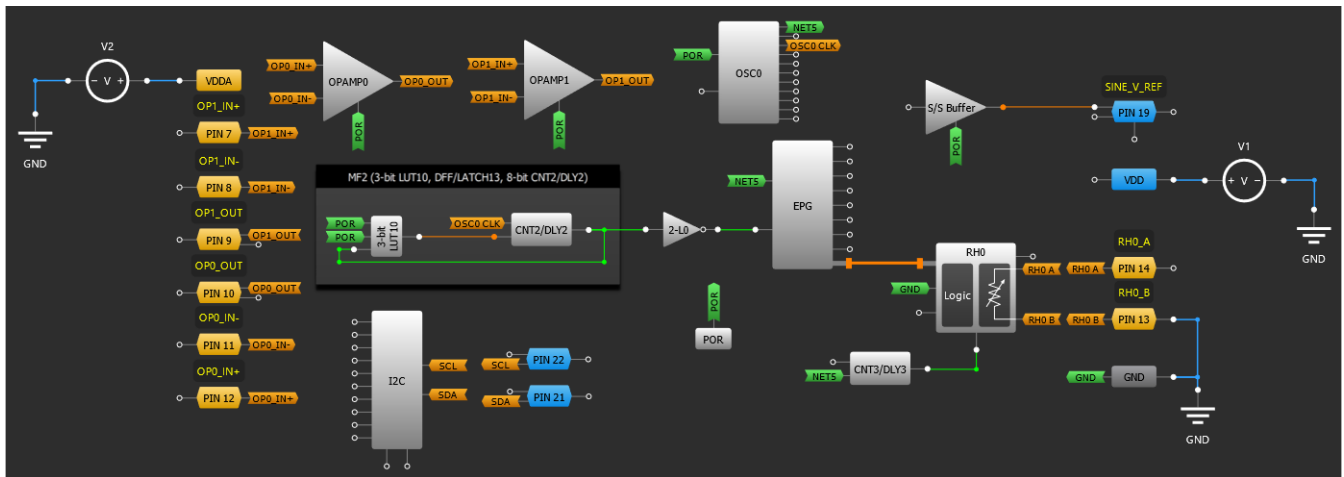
V2
- V +
VDDA
GND
OP1_IN+
PIN 7
OP1_IN+
OP1_IN-
PIN 8
OP1_IN-
OP1_OUT
PIN 9
OP1_OUT
OP0_OUT
PIN 10
OP0_OUT
OP0_IN-
PIN 11
OP0_IN-
OP0_IN+
PIN 12
OP0_IN+
OP0_IN+
OP0_IN-
OPAMP0
OP0_OUT
POR
OP1_IN+
OP1_IN-
OPAMP1
OP1_OUT
POR
POR
OSC0
NET5
OSC0 CLK
MF2 (3-bit LUT10, DFF/LATCH13, 8-bit CNT2/DLY2)
POR
POR
3-bit LUT10
OSC0 CLK
CNT2/DLY2
2-L0
NET5
EPG
POR
POR
I2C
SCL
SDA
SCL
SDA
PIN 22
PIN 21
S/S Buffer
POR
SINE_V_REF
PIN 19
V1
VDD
+ V -
GND
RH0
Logic
GND
RH0 A
RH0 A
RH0_A
PIN 14
RH0_B
RH0 B
RH0 B
PIN 13
NET5
CNT3/DLY3
GND
GND
GND